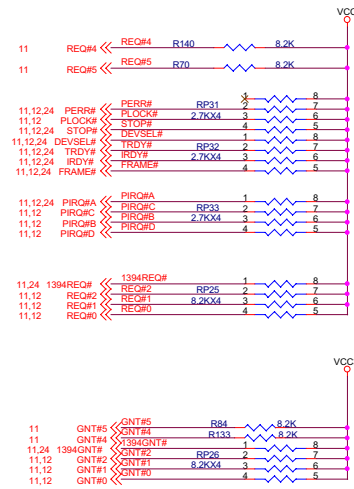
VCC

11 REQ#4 REQ#4 R140 8.2K

11 REQ#5 REQ#5 R70 8.2K

11,12,24 PERR# PERR# RP31 1 8
11,12 PLOCK# PLOCK# 2.7KX4 2 7
11,12,24 STOP# STOP# 3 6
DEVSEL# 4 5
11,12,24 DEVSEL# RP32 1 8
11,12,24 TRDY# TRDY# 2.7KX4 2 7
11,12,24 IRDY# IRDY# 3 6
11,12,24 FRAME# FRAME# 4 5

11,12,24 PIRQ#A PIRQ#A RP33 1 8
11,12 PIRQ#C PIRQ#C 2.7KX4 2 7
11,12 PIRQ#B PIRQ#B 3 6
11,12 PIRQ#D PIRQ#D 4 5

11,24 1394REQ# 1394REQ# RP25 1 8
11,12 REQ#2 REQ#2 8.2KX4 2 7
11,12 REQ#1 REQ#1 3 6
11,12 REQ#0 REQ#0 4 5

VCC

11 GNT#5 GNT#5 R84 8.2K
11 GNT#4 GNT#4 R133 8.2K
11,24 1394GNT# 1394GNT# RP26 1 8
11,12 GNT#2 GNT#2 8.2KX4 2 7
11,12 GNT#1 GNT#1 3 6
11,12 GNT#0 GNT#0 4 5